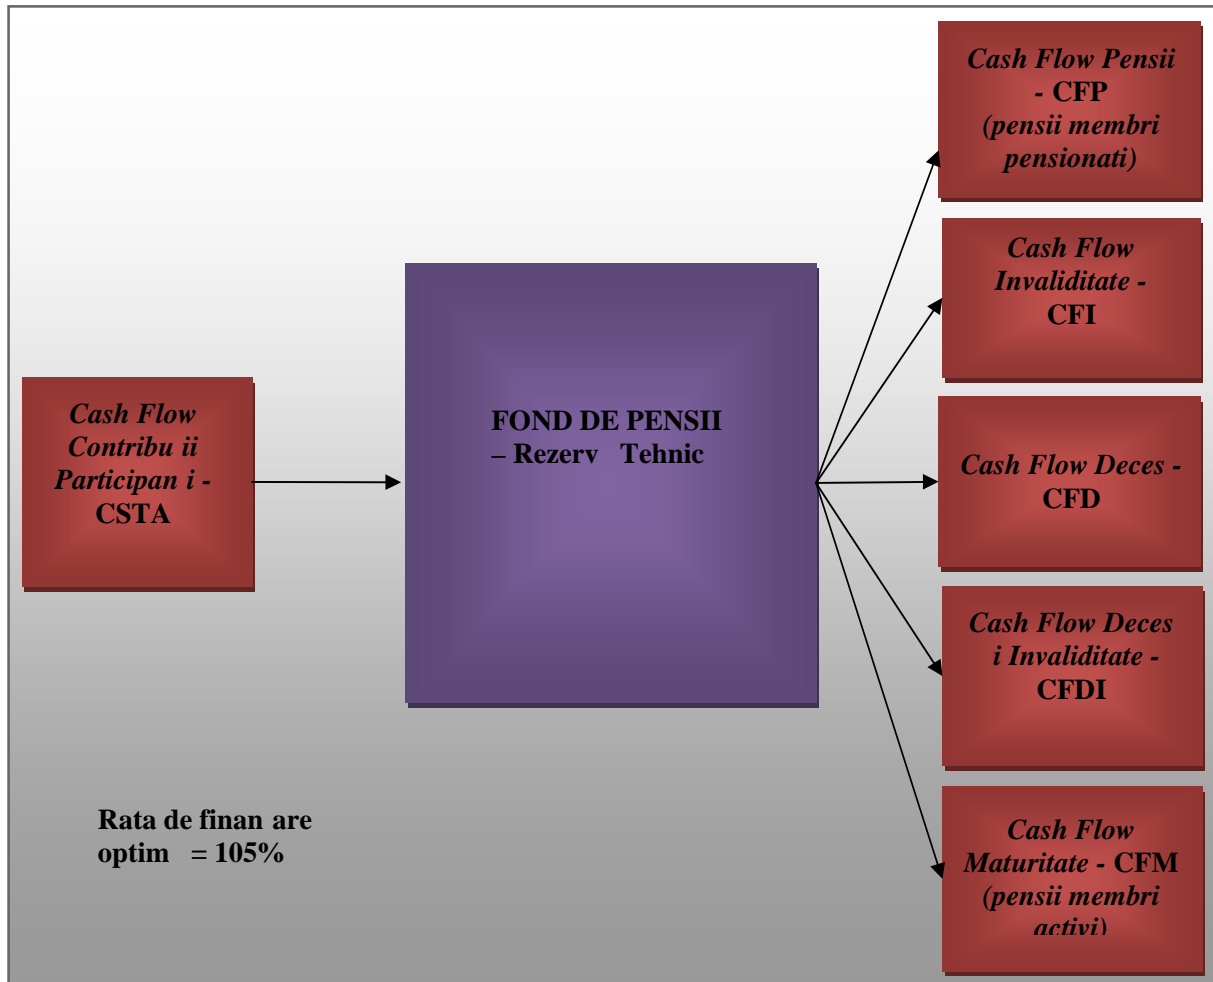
Cash Flow Contribu ii Participan i - CSTA

FOND DE PENSII – Rezerv Tehnic

Cash Flow Pensii - CFP (pensii membri pensionati)

Cash Flow Invaliditate - CFI

Cash Flow Deces - CFD

Cash Flow Deces i Invaliditate - CFDI

Cash Flow Maturitate - CFM (pensii membri activi)

Rata de finan are optim = 105%